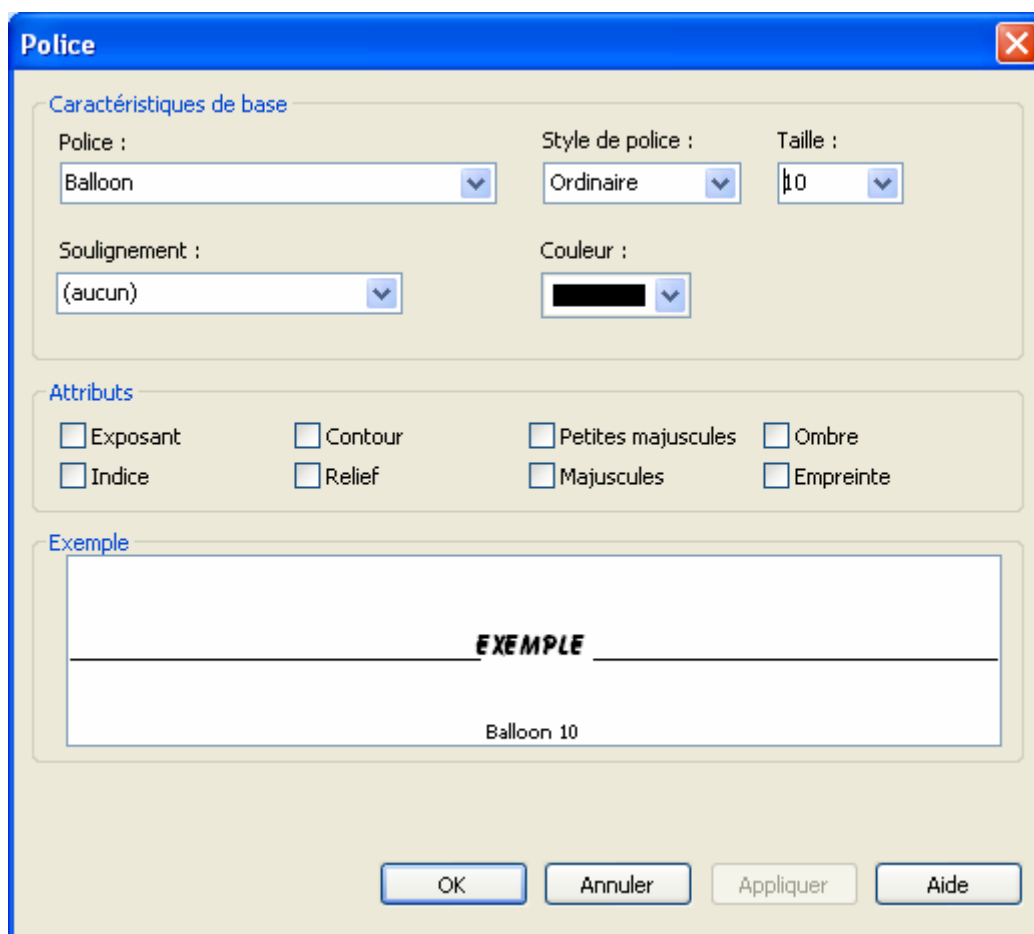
Police

Caractéristiques de base

Police :

Balloon

Style de police :

Ordinaire

Taille :

10

Soulignement :

(aucun)

Couleur :

Attributs

Exposant

Contour

Petites majuscules

Ombre

Indice

Relief

Majuscules

Empreinte

Exemple

EXEMPLE

Balloon 10

OK

Annuler

Appliquer

Aide